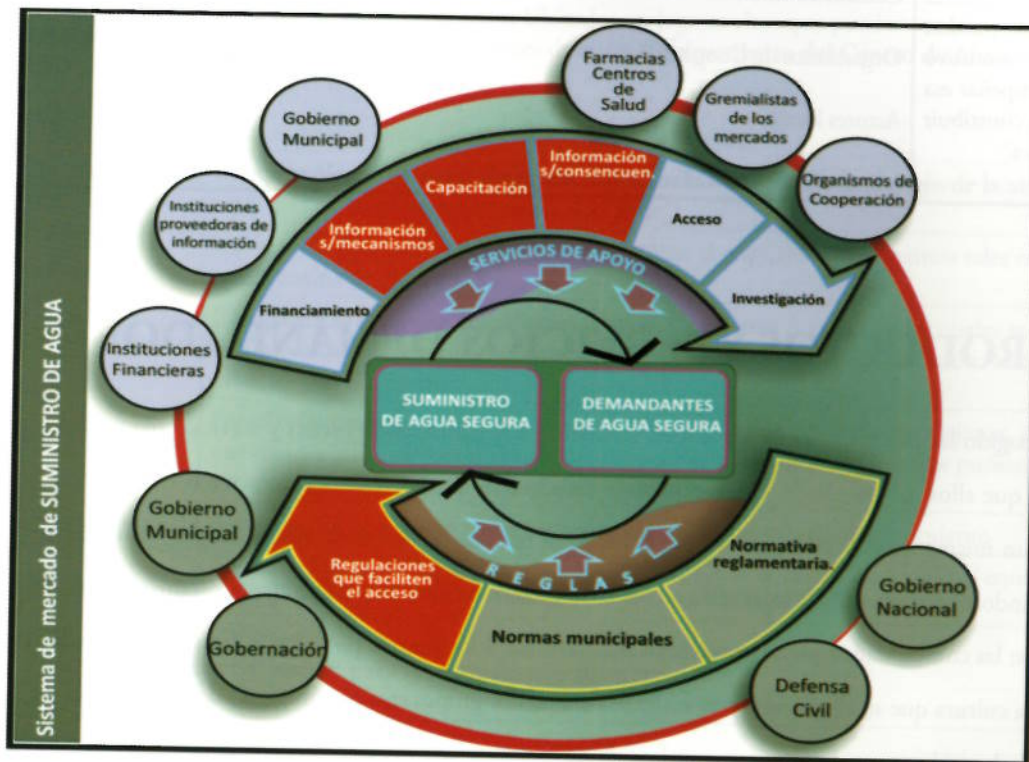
Sistema de mercado de SUMINISTRO DE AGUA

Farmacias Centros de Salud

Gremialistas de los mercados

Gobierno Municipal

Organismos de Cooperación

Instituciones proveedoras de información

Instituciones Financieras

Información s/consecuen.

Capacitación

Información s/mecanismos

Acceso

Financiamiento

Investigación

SERVICIOS DE APOYO

SUMINISTRO DE AGUA SEGURA

DEMANDANTES DE AGUA SEGURA

Gobierno Municipal

Regulaciones que faciliten el acceso

Normativa reglamentaria.

R E G L A S

Normas municipales

Gobierno Nacional

Gobernación

Defensa Civil